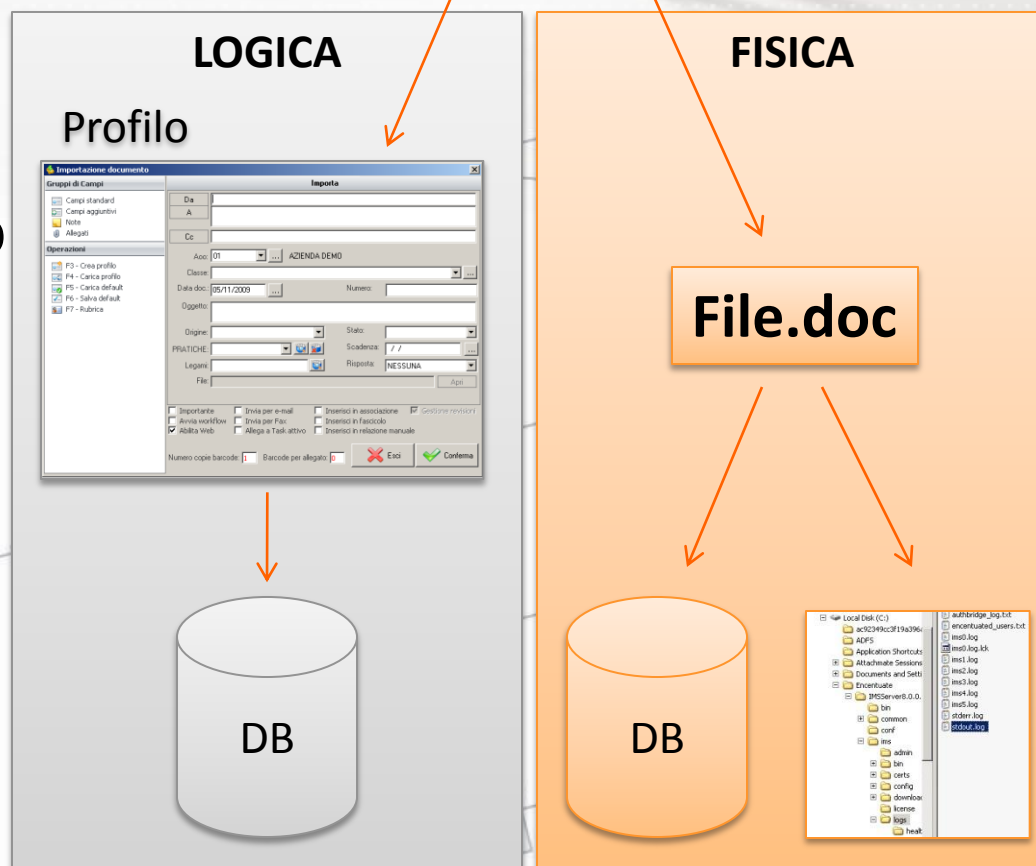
LOGICA

FISICA

Profilo

Importazione documento

Gruppi di Campi

Campi standard
Campi aggiuntivi
Note
Allegati

Operazioni

F3 - Crea profilo
F4 - Carica profilo
F5 - Carica default
F6 - Salva default
F7 - Rubrica

Importa

Da
A
Cc

Aoo: 01
AZIENDA DEMO
Classe:
Data doc.: 05/11/2009
Numero:
Oggetto:
Origine:
Stato:
PRATICHE:
Scadenza: / /
Legami:
Risposta: NESSUNA
File:
Apri

Importante
Avvia workflow
Abilita Web
Invia per e-mail
Invia per Fax
Allega a Task attivo
Inserisci in associazione
Inserisci in fascicolo
Inserisci in relazione manuale
Gestione revisioni

Numero copie barcode: 1
Barcode per allegato: 0
Esci
Conferma

File.doc

DB

DB

Local Disk (C:)
ac92349cc3f19a396
ADFS
Application Shortcuts
Attachmate Sessions
Documents and Setti
Encentuate
IMSServer8.0.0.
bin
common
conf
ims
admin
bin
certs
config
downloa
license
logs
healt

authbridge_log.txt
encentuated_users.txt
ims0.log
ims0.log.lck
ims1.log
ims2.log
ims3.log
ims4.log
ims5.log
stderr.log
stdout.log